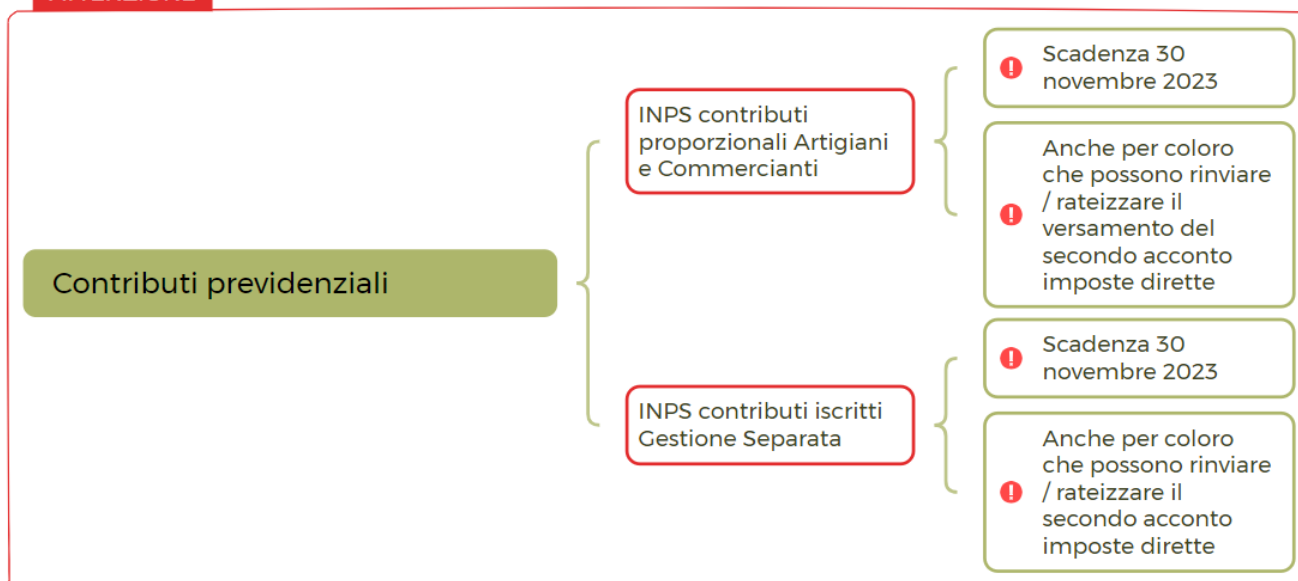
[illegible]

Contributi previdenziali

INPS contributi proporzionali Artigiani e Commercianti

Scadenza 30 novembre 2023

Anche per coloro che possono rinviare / rateizzare il versamento del secondo acconto imposte dirette

INPS contributi iscritti Gestione Separata

Scadenza 30 novembre 2023

Anche per coloro che possono rinviare / rateizzare il secondo acconto imposte dirette